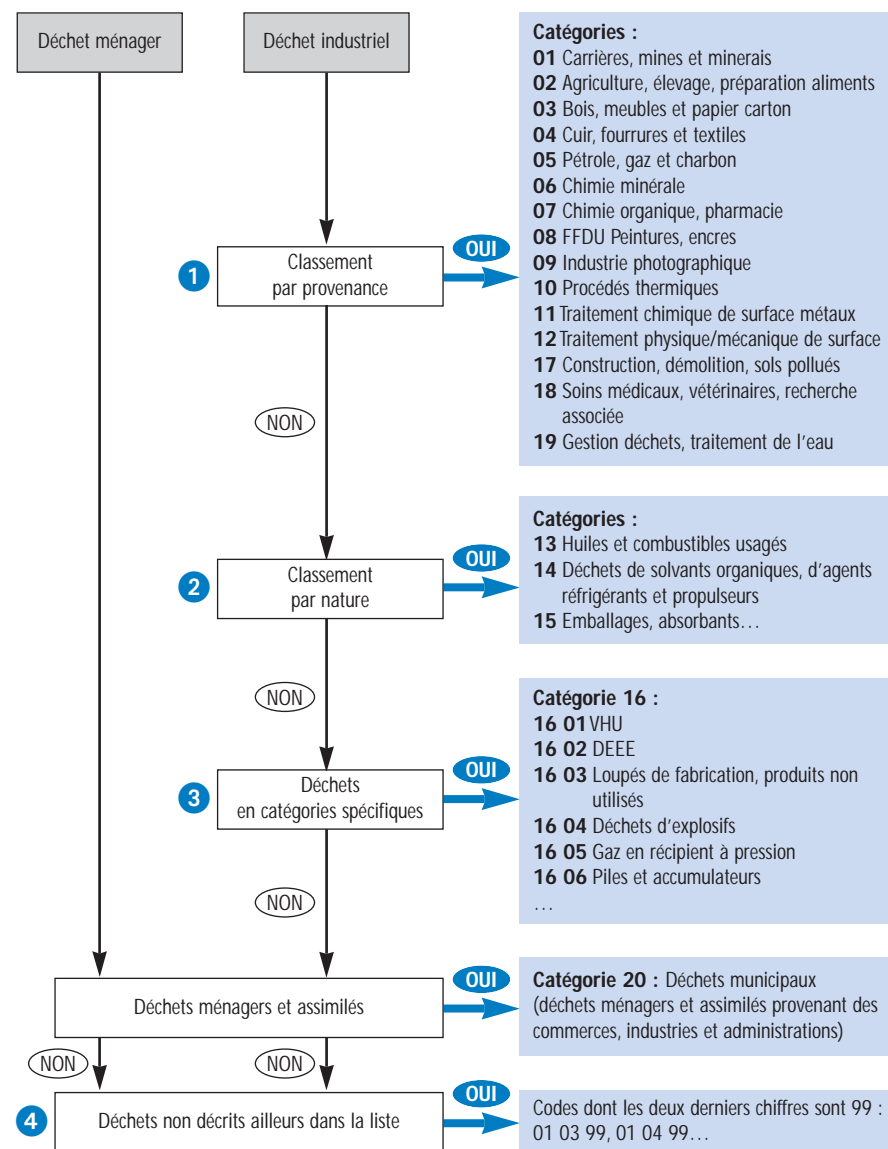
Déchet ménager

Déchet industriel

1 Classement par provenance

OUI

Catégories :
01 Carrières, mines et minerais
02 Agriculture, élevage, préparation aliments
03 Bois, meubles et papier carton
04 Cuir, fourrures et textiles
05 Pétrole, gaz et charbon
06 Chimie minérale
07 Chimie organique, pharmacie
08 FFDU Peintures, encres
09 Industrie photographique
10 Procédés thermiques
11 Traitement chimique de surface métaux
12 Traitement physique/mécanique de surface
17 Construction, démolition, sols pollués
18 Soins médicaux, vétérinaires, recherche associée
19 Gestion déchets, traitement de l'eau

NON

2 Classement par nature

OUI

Catégories :
13 Huiles et combustibles usagés
14 Déchets de solvants organiques, d'agents réfrigérants et propulseurs
15 Emballages, absorbants…

NON

3 Déchets en catégories spécifiques

OUI

Catégorie 16 :
16 01 VHU
16 02 DEEE
16 03 Loupés de fabrication, produits non utilisés
16 04 Déchets d'explosifs
16 05 Gaz en récipient à pression
16 06 Piles et accumulateurs
…

NON

Déchets ménagers et assimilés

OUI

Catégorie 20 : Déchets municipaux (déchets ménagers et assimilés provenant des commerces, industries et administrations)

NON

NON

4 Déchets non décrits ailleurs dans la liste

OUI

Codes dont les deux derniers chiffres sont 99 : 01 03 99, 01 04 99…